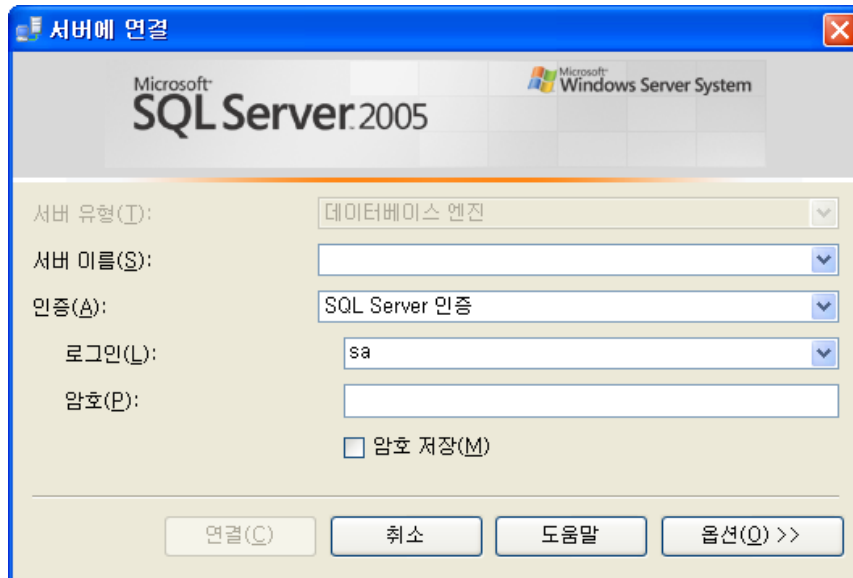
서버에 연결

Microsoft
SQL Server 2005

Microsoft
Windows Server System

서버 유형(T): 데이터베이스 엔진

서버 이름(S):

인증(A): SQL Server 인증

로그인(L): sa

암호(P):

암호 저장(M)

연결(C) 취소 도움말 옵션(O) >>